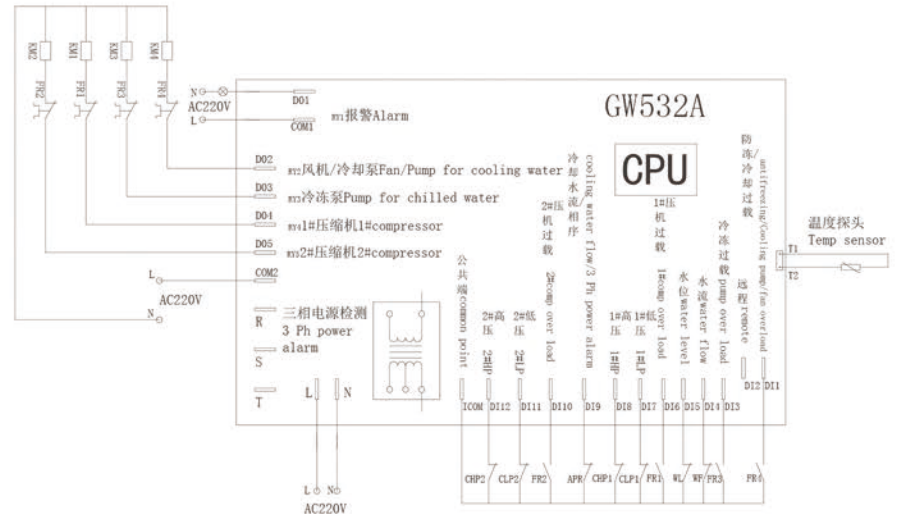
KM2 KM1 KM3 KM4

FR2 FR1 FR3 FR4

N AC220V L

DO1

COM1

RY1报警Alarm

GW532A

CPU

DO2 RY2风机/冷却泵Fan/Pump for cooling water

DO3 RY3冷冻泵Pump for chilled water

DO4 RY41#压缩机1#compressor

DO5 RY52#压缩机2#compressor

L COM2

AC220V

N

R 三相电源检测 3 Ph power alarm

S

T

L N

L N AC220V

公共端common point

2#高压 2#HP

2#低压 2#LP

2#压机过载 2#comp over load

冷却水流/相序 cooling water flow/3 Ph power alarm

1#高压 1#HP

1#低压 1#LP

1#压机过载 1#comp over load

水位water level

水流water flow

冷冻过载pump over load

远程remote

防冻/冷却过载 antifreezing/Cooling pump/fan overload

温度探头 Temp sensor

T1 T2

ICOM DI12 DI11 DI10 DI9 DI8 DI7 DI6 DI5 DI4 DI3 DI2 DI1

CHP2 CLP2 FR2 APR CHP1 CLP1 FR1 WL WF FR3 FR4